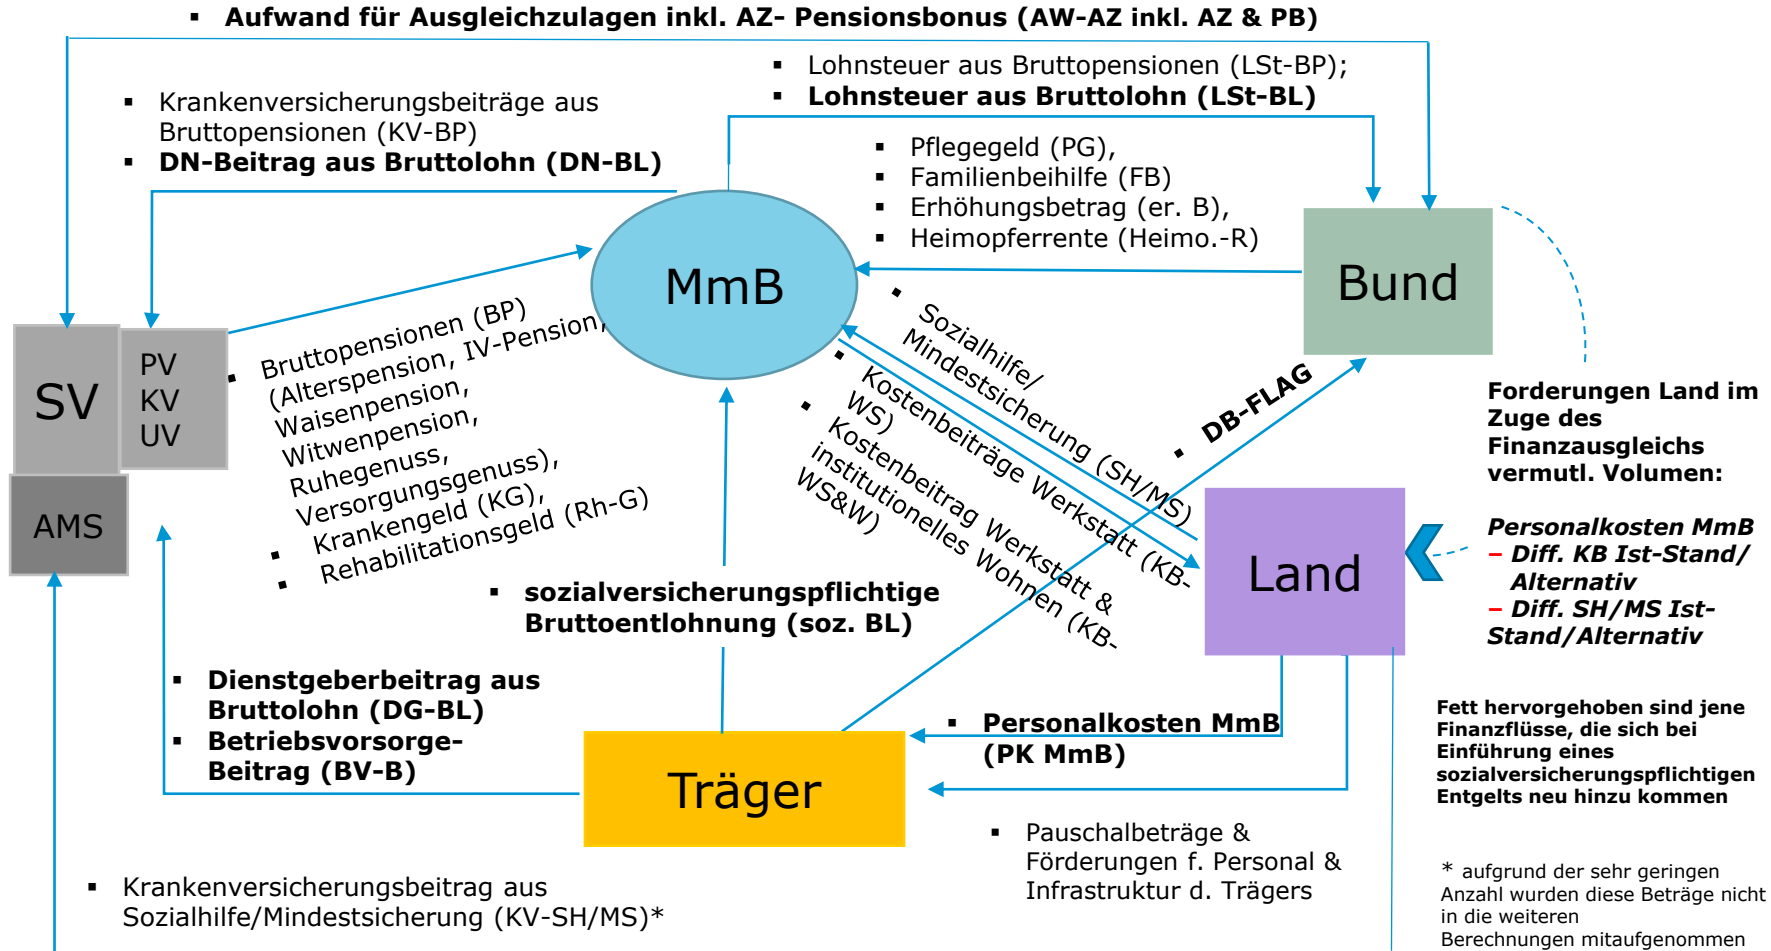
▪ Aufwand für Ausgleichzulagen inkl. AZ- Pensionsbonus (AW-AZ inkl. AZ & PB)

▪ Lohnsteuer aus Bruttopensionen (LSt-BP);
▪ Lohnsteuer aus Bruttolohn (LSt-BL)

▪ Krankenversicherungsbeiträge aus Bruttopensionen (KV-BP)
▪ DN-Beitrag aus Bruttolohn (DN-BL)

▪ Pflegegeld (PG),
▪ Familienbeihilfe (FB)
▪ Erhöhungsbetrag (er. B),
▪ Heimopferrente (Heimo.-R)

MmB

Bund

SV

PV
KV
UV

AMS

▪ Bruttopensionen (BP) (Alterspension, IV-Pension, Waisenpension, Witwenpension, Ruhegenuss, Versorgungsgenuss),
▪ Krankengeld (KG),
▪ Rehabilitationsgeld (Rh-G)

▪ Sozialhilfe/ Mindestsicherung (SH/MS)
▪ Kostenbeiträge Werkstatt (KB-WS)
▪ Kostenbeitrag Werkstatt & institutionelles Wohnen (KB-WS&W)

▪ DB-FLAG

Forderungen Land im Zuge des Finanzausgleichs vermutl. Volumen:

Personalkosten MmB
– Diff. KB Ist-Stand/ Alternativ
– Diff. SH/MS Ist-Stand/Alternativ

Land

▪ sozialversicherungspflichtige Bruttoentlohnung (soz. BL)

▪ Dienstgeberbeitrag aus Bruttolohn (DG-BL)
▪ Betriebsvorsorge-Beitrag (BV-B)

Träger

▪ Personalkosten MmB (PK MmB)

Fett hervorgehoben sind jene Finanzflüsse, die sich bei Einführung eines sozialversicherungspflichtigen Entgelts neu hinzu kommen

▪ Pauschalbeträge & Förderungen f. Personal & Infrastruktur d. Trägers

▪ Krankenversicherungsbeitrag aus Sozialhilfe/Mindestsicherung (KV-SH/MS)*

* aufgrund der sehr geringen Anzahl wurden diese Beträge nicht in die weiteren Berechnungen mitaufgenommen